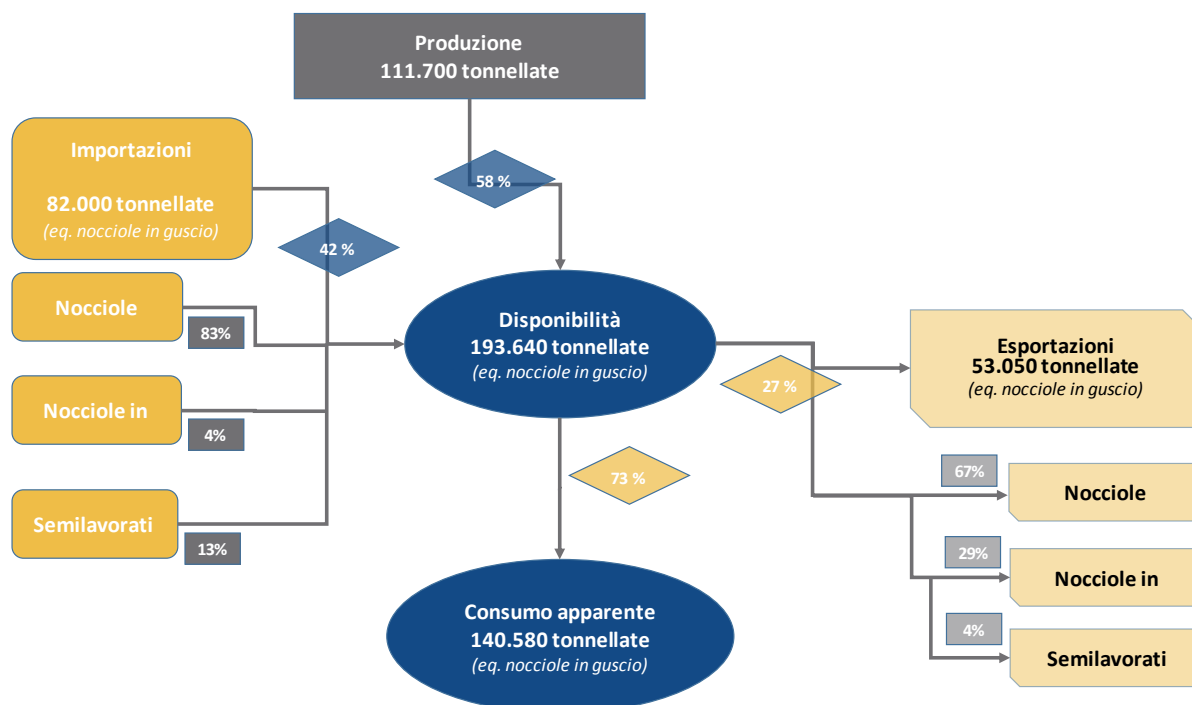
Produzione
111.700 tonnellate

Importazioni

82.000 tonnellate
(eq. nocciole in guscio)

58 %

42 %

Nocciole

83%

Nocciole in

4%

Semilavorati

13%

Disponibilità
193.640 tonnellate
(eq. nocciole in guscio)

Esportazioni
53.050 tonnellate
(eq. nocciole in guscio)

27 %

73 %

67%

Nocciole

29%

Nocciole in

4%

Semilavorati

Consumo apparente
140.580 tonnellate
(eq. nocciole in guscio)